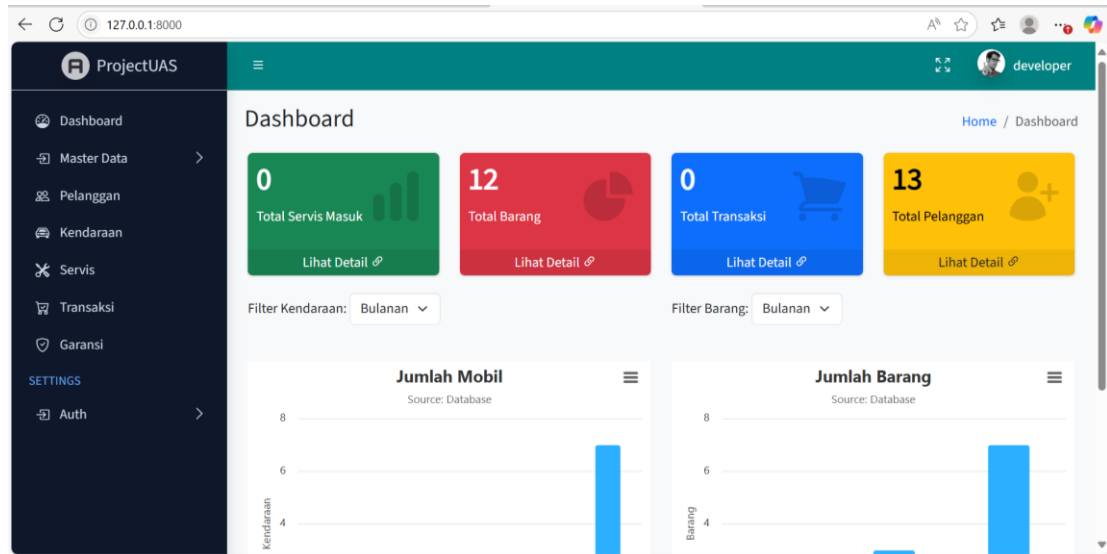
127.0.0.1:8000

ProjectUAS

developer

Dashboard
Master Data
Pelanggan
Kendaraan
Servis
Transaksi
Garansi
SETTINGS
Auth

Dashboard

Home / Dashboard

0
Total Servis Masuk
Lihat Detail

12
Total Barang
Lihat Detail

0
Total Transaksi
Lihat Detail

13
Total Pelanggan
Lihat Detail

Filter Kendaraan: Bulanan

Filter Barang: Bulanan

Jumlah Mobil
Source: Database
8
6
4
Kendaraan

Jumlah Barang
Source: Database
8
6
4
Barang